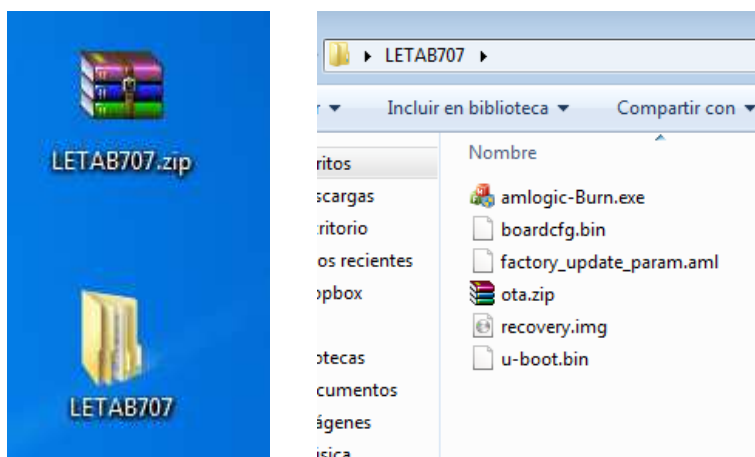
LETAB707.zip

LETAB707

▸ LETAB707 ▸

r ▾ Incluir en biblioteca ▾ Compartir con ▾

ritos
scargas
ritorio
os recientes
pbox

otecas
cumentos
ágenes
isica

Nombre

amlogic-Burn.exe
boardcfg.bin
factory_update_param.aml
ota.zip
recovery.img
u-boot.bin